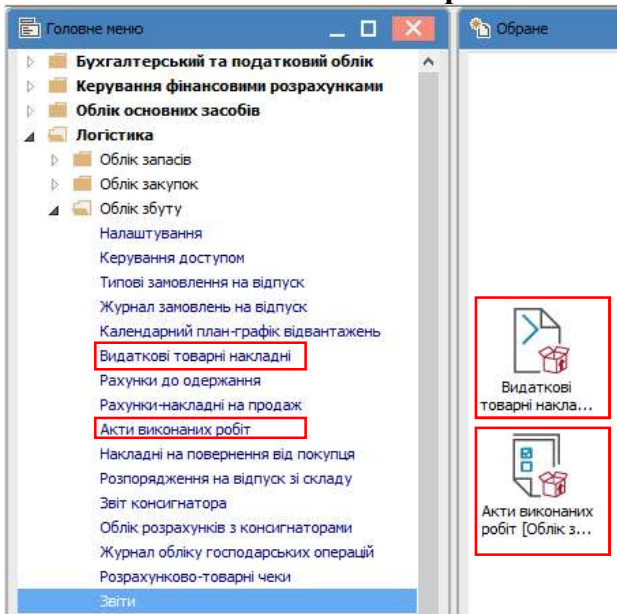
Головне меню

Бухгалтерський та податковий облік
Керування фінансовими розрахунками
Облік основних засобів
Логістика
Облік запасів
Облік закупок
Облік збуту
Налаштування
Керування доступом
Типові замовлення на відпуск
Журнал замовлень на відпуск
Календарний план-графік відвантажень
Видаткові товарні накладні
Рахунки до одержання
Рахунки-накладні на продаж
Акти виконаних робіт
Накладні на повернення від покупця
Розпорядження на відпуск зі складу
Звіт консигнатора
Облік розрахунків з консигнаторами
Журнал обліку господарських операцій
Розрахунково-товарні чеки
Звіти

Обране

Видаткові товарні накла...

Акти виконаних робіт [Облік з...